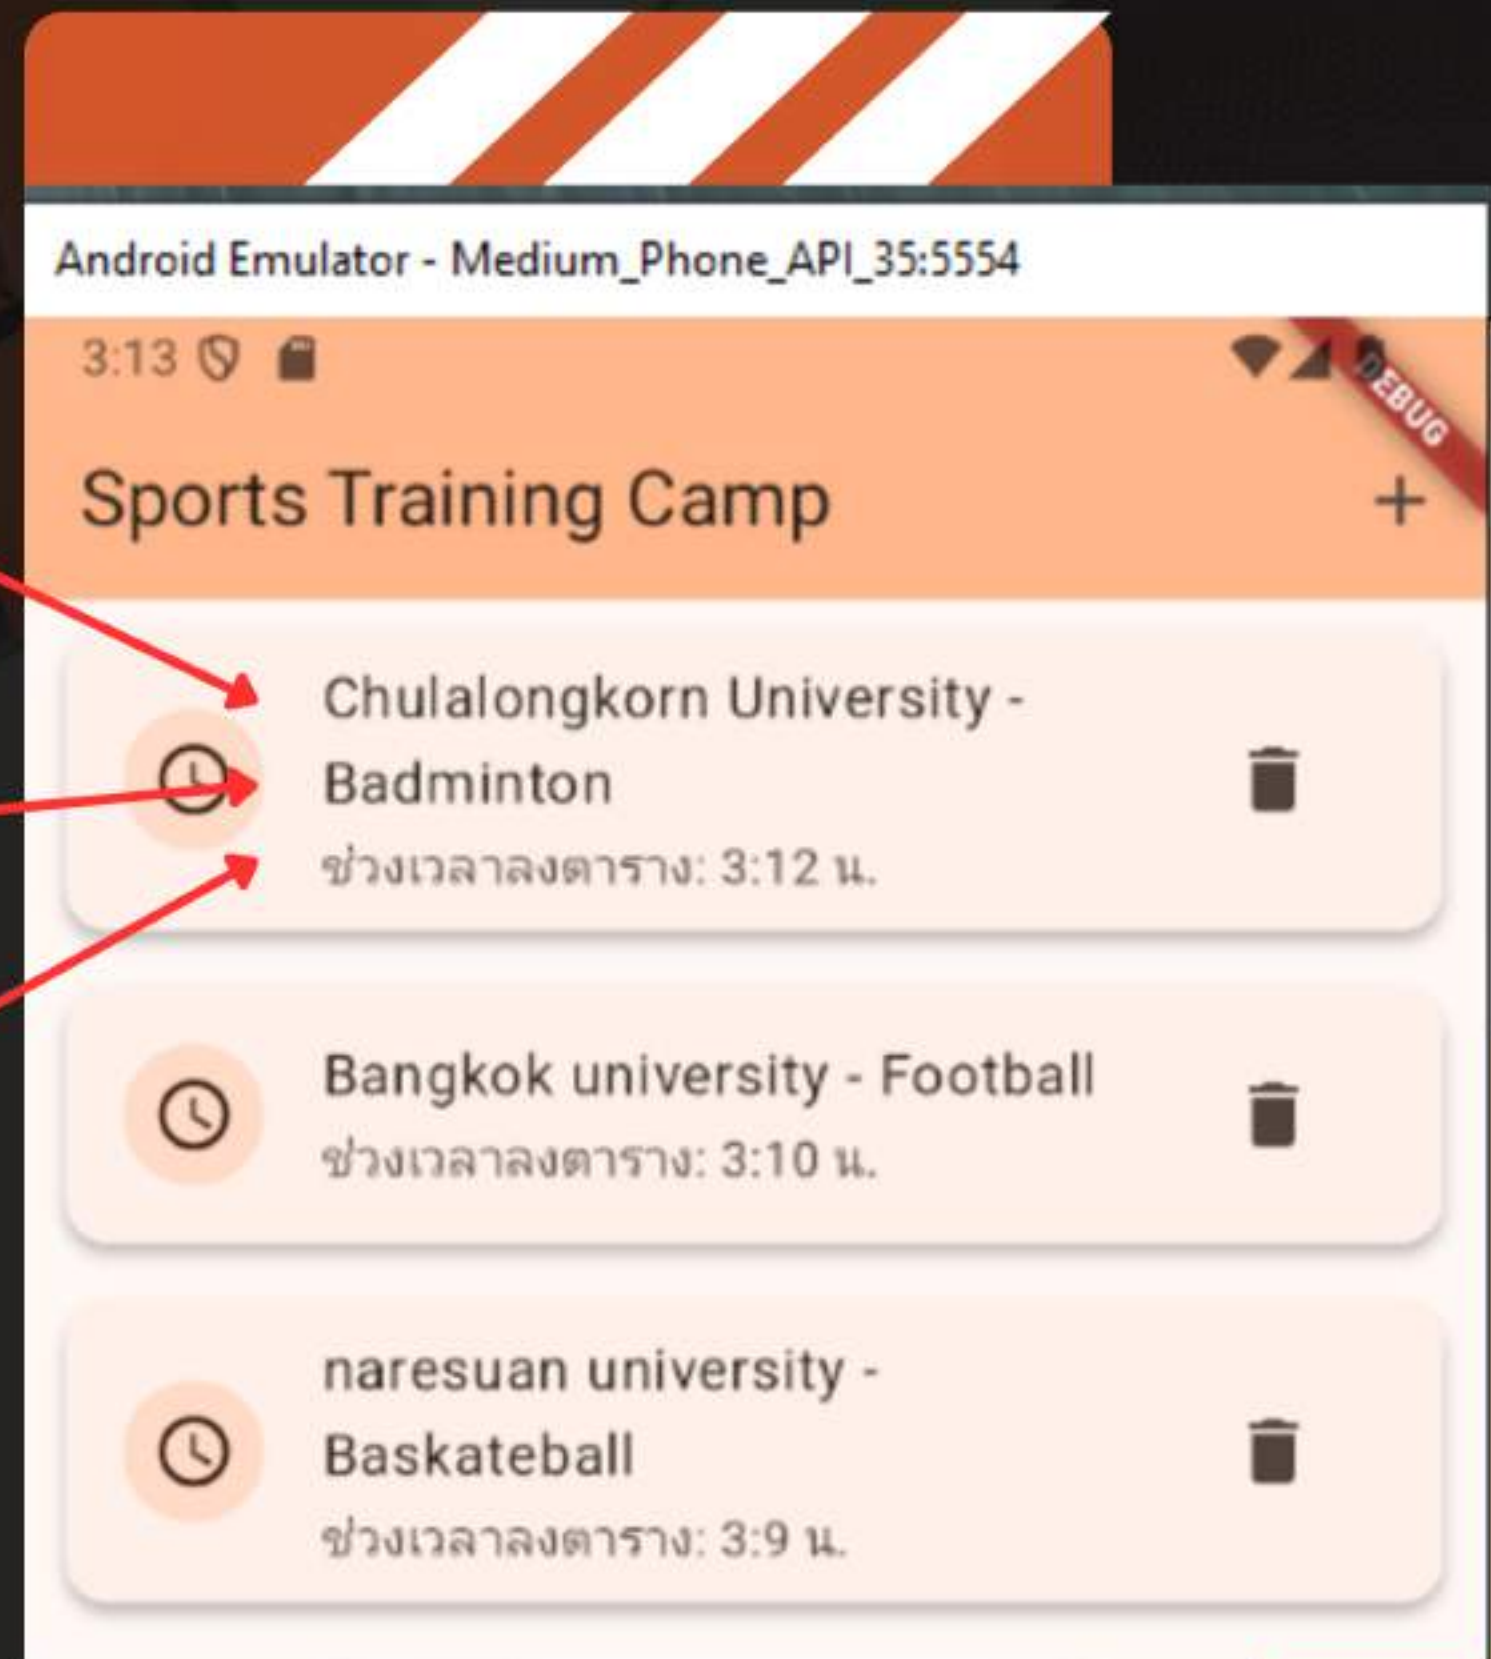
Android Emulator - Medium_Phone_API_35:5554

3:13

DEBUG

Sports Training Camp

+

Chulalongkorn University - Badminton
ช่วงเวลาลงตาราง: 3:12 น.

Bangkok university - Football
ช่วงเวลาลงตาราง: 3:10 น.

naresuan university - Baskateball
ช่วงเวลาลงตาราง: 3:9 น.